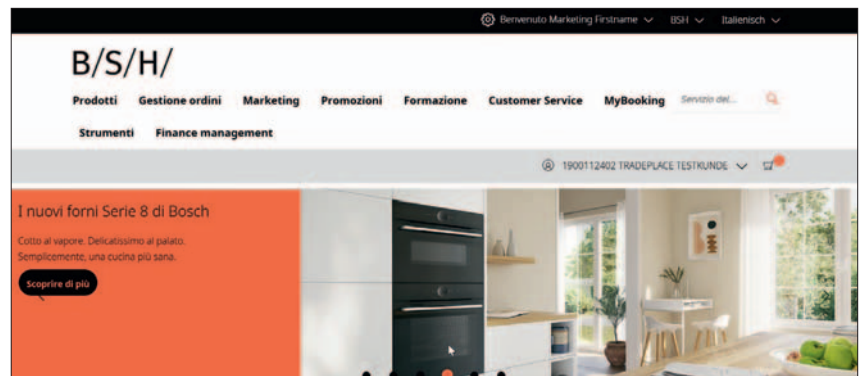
Benvenuto Marketing Firstname BSH Italienisch

B/S/H/

Prodotti Gestione ordini Marketing Promozioni Formazione Customer Service MyBooking Servizio del...

Strumenti Finance management

1900112402 TRADEPLACE TESTKUNDE

I nuovi forni Serie 8 di Bosch

Cotto al vapore. Delicatissimo al palato. Semplicemente, una cucina più sana.

Scoprire di più